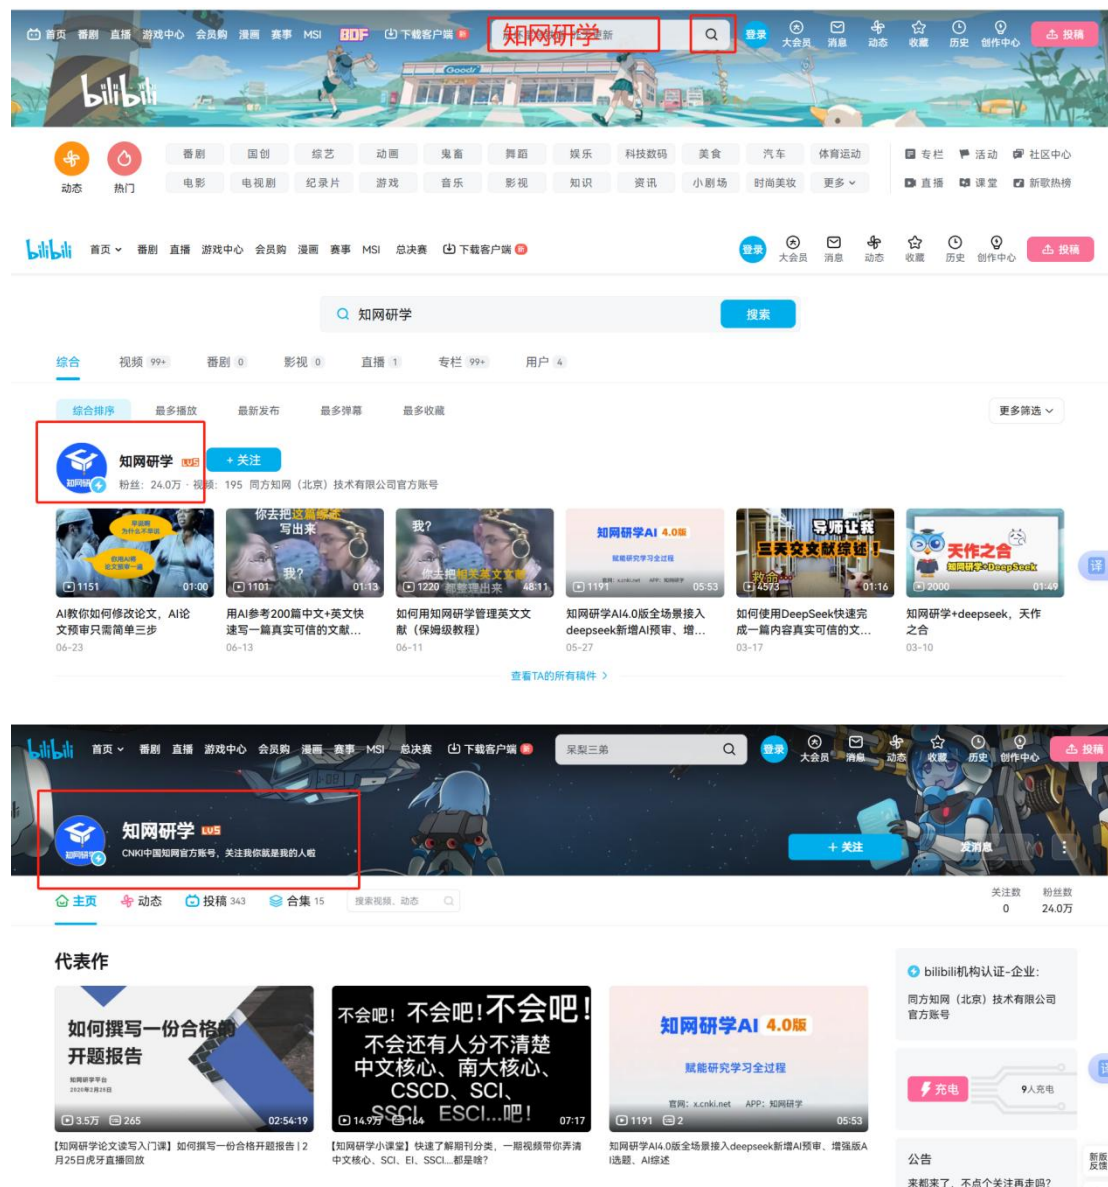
首页 番剧 直播 游戏中心 会员购 漫画 赛事 MSI BDF 下载客户端 知网研学 登录 大会员 消息 动态 收藏 历史 创作中心 投稿

bilibili

动态 热门 番剧 国创 综艺 动画 鬼畜 舞蹈 娱乐 科技数码 美食 汽车 体育运动 电影 电视剧 纪录片 游戏 音乐 影视 知识 资讯 小剧场 时尚美妆 更多 专栏 活动 社区中心 直播 课堂 新歌热榜

bilibili 首页 番剧 直播 游戏中心 会员购 漫画 赛事 MSI 总决赛 下载客户端 登录 大会员 消息 动态 收藏 历史 创作中心 投稿

知网研学 搜索

综合 视频 99+ 番剧 0 影视 0 直播 1 专栏 99+ 用户 4

综合排序 最多播放 最新发布 最多弹幕 最多收藏 更多筛选

知网研学 LV5 + 关注
粉丝: 24.0万 · 视频: 195 同方知网（北京）技术有限公司官方账号

1151 01:00 AI教你如何修改论文，AI论文预审只需简单三步 06-23
你去把这篇综述写出来 我? 1101 01:13 用AI参考200篇中文+英文快速写一篇真实可信的文献... 06-13
我? 你去把相关英文文献都整理出来 1220 48:11 如何用知网研学管理英文文献（保姆级教程） 06-11
知网研学AI 4.0版 赋能研究学习全过程 1191 05:53 知网研学AI4.0版全场景接入deepseek新增AI预审、增... 05-27
导师让我三天交文献综述！ 4573 01:16 如何使用DeepSeek快速完成一篇内容真实可信的文... 03-17
天作之合 知网研学+DeepSeek 2000 01:49 知网研学+deepseek，天作之合 03-10

查看TA的所有稿件 >

bilibili 首页 番剧 直播 游戏中心 会员购 漫画 赛事 MSI 总决赛 下载客户端 呆梨三弟 登录 大会员 消息 动态 收藏 历史 创作中心 投稿

知网研学 LV5
CNKI中国知网官方账号，关注我你就是我的人啦
+ 关注 发消息

主页 动态 投稿 343 合集 15 搜索视频、动态 关注数 0 粉丝数 24.0万

代表作

如何撰写一份合格的开题报告 3.5万 265 02:54:19
【知网研学论文读写入门课】如何撰写一份合格开题报告 | 2月25日虎牙直播回放

不会吧！不会吧！不会吧！不会还有人分不清楚中文核心、南大核心、CSCD、SCI、SSCI、ESCI...吧！ 14.9万 164 07:17
【知网研学小课堂】快速了解期刊分类，一期视频带你弄清中文核心、SCI、EI、SSCI...都是啥？

知网研学AI 4.0版 赋能研究学习全过程 官网：x.cnki.net APP：知网研学 1191 2 05:53
知网研学AI4.0版全场景接入deepseek新增AI预审、增强版AI选题、AI综述

bilibili机构认证-企业：
同方知网（北京）技术有限公司官方账号

充电 9人充电

公告
来都来了，不点个关注再走吗?

新版反馈